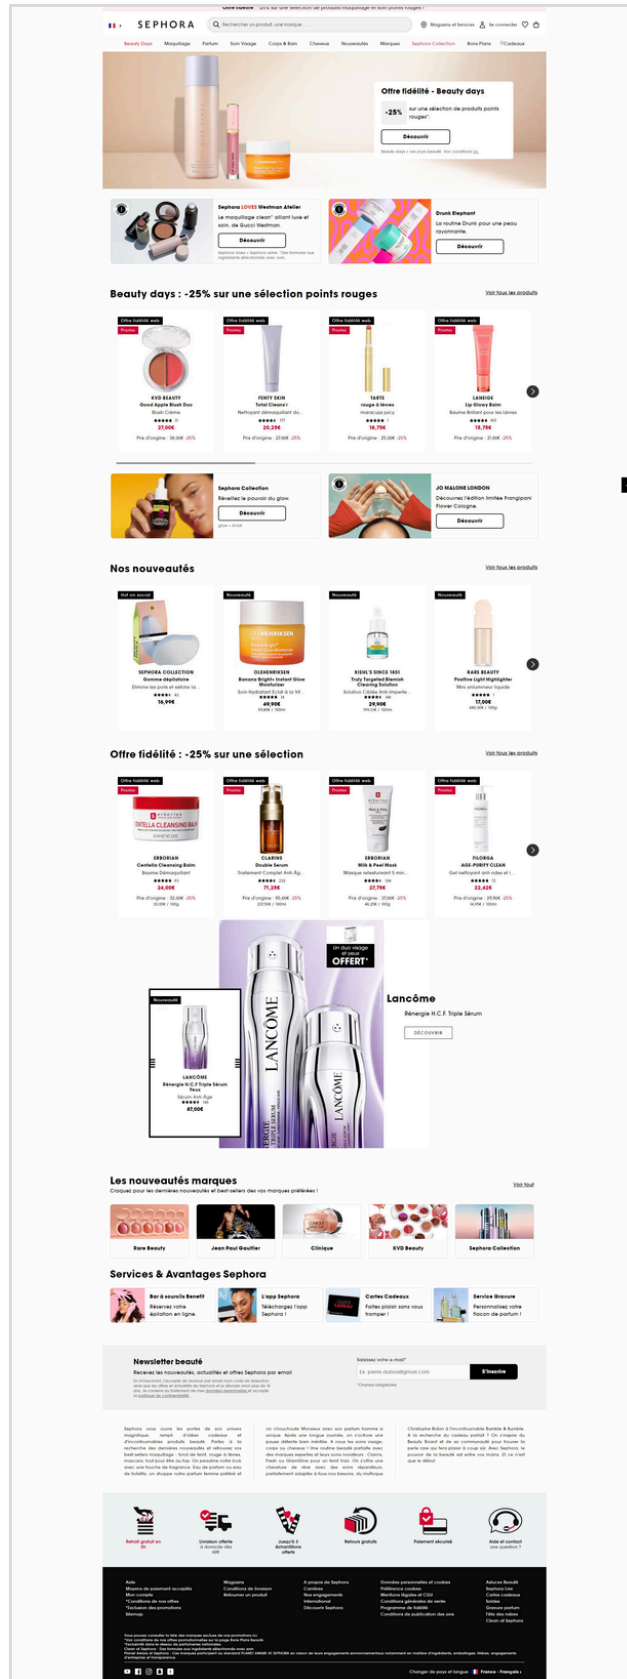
SEPHORA

Rechercher un produit, une marque

Magasins et services

Se connecter

Beauty Days Maquillage Parfum Soin Visage Corps & Bain Cheveux Nouveautés Marques Sephora Collection Bons Plans Cadeaux

Offre fidélité - Beauty days

-25% sur une sélection de produits points rouges*

Découvrir

Sephora LOVES Westman Atelier

Le maquillage clean* alliant luxe et soin, de Gucci Westman.

Découvrir

Drunk Elephant

La routine Drunk pour une peau rayonnante.

Découvrir

Beauty days : -25% sur une sélection points rouges

Voir tous les produits

Offre fidélité web
Promo
KVD BEAUTY
Good Apple Blush Duo
Blush Crème
27,00€
Prix d'origine : 36,00€ -25%

Offre fidélité web
Promo
FENTY SKIN
Total Cleans'r
Nettoyant démaquillant do...
20,25€
Prix d'origine : 27,00€ -25%

Offre fidélité web
Promo
TARTE
rouge à lèvres
maracuja juicy
18,75€
Prix d'origine : 25,00€ -25%

Offre fidélité web
Promo
LANEIGE
Lip Glowy Balm
Baume Brillant pour les lèvres
15,75€
Prix d'origine : 21,00€ -25%

Sephora Collection

Réveillez le pouvoir du glow.

Découvrir

JO MALONE LONDON

Découvrez l'édition limitée Frangipani Flower Cologne.

Découvrir

Nos nouveautés

Voir tous les produits

Hit on social
SEPHORA COLLECTION
Gomme dépilatoire
Elimine les poils et exfolie la...
16,99€

Nouveauté
OLEHENRIKSEN
Banana Bright+ Instant Glow Moisturizer
Soin Hydratant Eclat à la Vit...
49,90€

Nouveauté
KIEHL'S SINCE 1851
Truly Targeted Blemish Clearing Solution
Solution Ciblée Anti-Imperfe...
29,90€

Nouveauté
RARE BEAUTY
Positive Light Highlighter
Mini enlumineur liquide
17,00€

Offre fidélité : -25% sur une sélection

Voir tous les produits

Offre fidélité web
Promo
ERBORIAN
Centella Cleansing Balm
Baume Démaquillant
24,00€
Prix d'origine : 32,00€ -25%

Offre fidélité web
Promo
CLARINS
Double Serum
Traitement Complet Anti-Âg...
71,25€
Prix d'origine : 95,00€ -25%

Offre fidélité web
Promo
ERBORIAN
Milk & Peel Mask
Masque resurfaçant 5 min...
27,75€
Prix d'origine : 37,00€ -25%

Offre fidélité web
Promo
FILORGA
AGE-PURIFY CLEAN
Gel nettoyant anti rides et i...
22,43€
Prix d'origine : 29,90€ -25%

Un duo visage et yeux OFFERT*

Nouveauté
LANCÔME
Rénergie H.C.F. Triple Sérum Yeux
Sérum Anti-Âge
87,00€

Lancôme

Rénergie H.C.F. Triple Sérum

DÉCOUVRIR

Les nouveautés marques

Voir tout

Craquez pour les dernières nouveautés et best-sellers de vos marques préférées !

Rare Beauty
Jean Paul Gaultier
Clinique
KVD Beauty
Sephora Collection

Services & Avantages Sephora

Bar à sourcils Benefit
Réservez votre épilation en ligne.

L'app Sephora
Téléchargez l'app Sephora !

Cartes Cadeaux
Faites plaisir sans vous tromper !

Service Gravure
Personnalisez votre flacon de parfum !

Newsletter beauté

Recevez les nouveautés, actualités et offres Sephora par email

Saisissez votre e-mail*

Ex : pierre.dubois@gmail.com

S'inscrire

*Champs obligatoires

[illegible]

Retrait gratuit en 2h
Livraison offerte à domicile dès 60€
Jusqu'à 5 échantillons offerts
Retours gratuits
Paiement sécurisé
Aide et contact une question ?

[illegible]

Changer de pays et langue France - Français